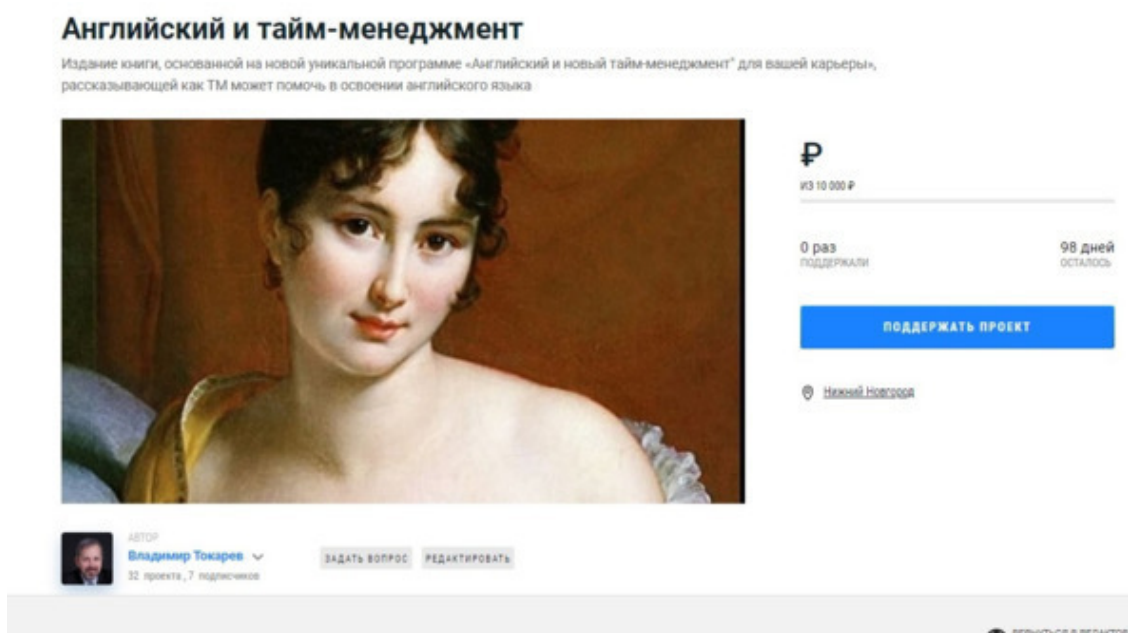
Английский и тайм-менеджмент

Издание книги, основанной на новой уникальной программе «Английский и новый тайм-менеджмент" для вашей карьеры», рассказывающей как ТМ может помочь в освоении английского языка

₽
из 10 000 ₽

0 раз
ПОДДЕРЖАЛИ

98 дней
ОСТАЛОСЬ

ПОДДЕРЖАТЬ ПРОЕКТ

Нижний Новгород

АВТОР
Владимир Токарев
32 проекта, 7 подписчиков

ЗАДАТЬ ВОПРОС
РЕДАКТИРОВАТЬ

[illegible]